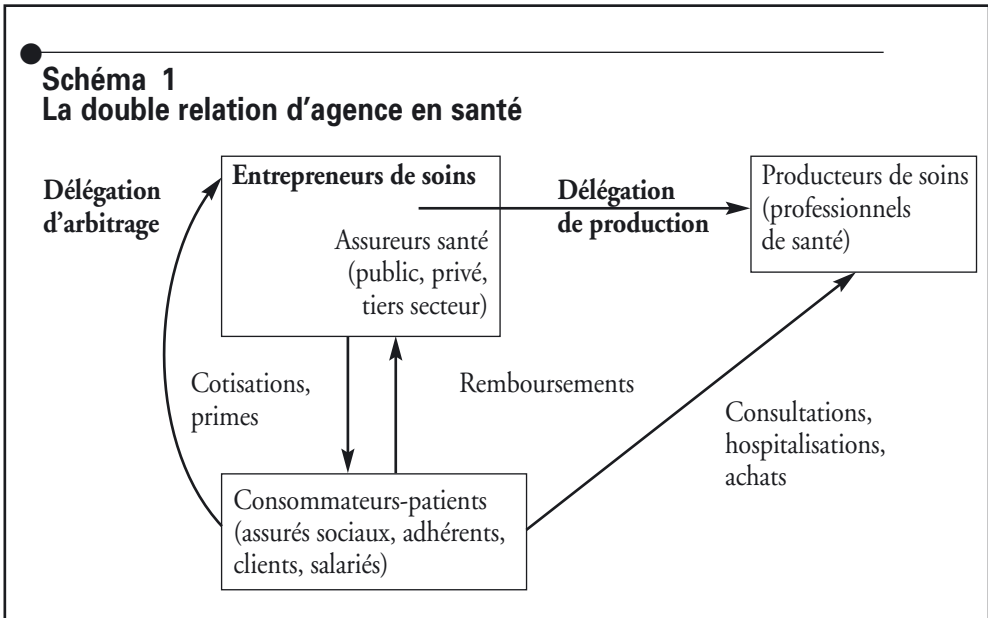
Schéma 1
La double relation d'agence en santé

Délégation d'arbitrage

Entrepreneurs de soins

Assureurs santé (public, privé, tiers secteur)

Délégation de production

Producteurs de soins (professionnels de santé)

Cotisations, primes

Remboursements

Consultations, hospitalisations, achats

Consommateurs-patients (assurés sociaux, adhérents, clients, salariés)